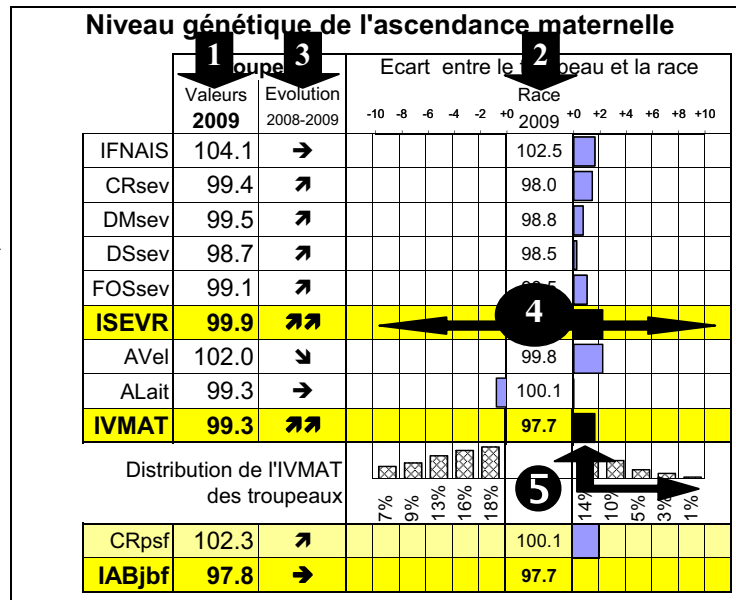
Niveau génétique de l'ascendance maternelle

1 3 2

oupe

Valeurs 2009 | Evolution 2008-2009 | Ecart entre le t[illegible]peau et la race

Race 2009

-10 -8 -6 -4 -2 +0 +0 +2 +4 +6 +8 +10

| | Valeurs 2009 | Evolution 2008-2009 | Race 2009 |
|---|---|---|---|
| IFNAIS | 104.1 | → | 102.5 |
| CRsev | 99.4 | ↗ | 98.0 |
| DMsev | 99.5 | ↗ | 98.8 |
| DSsev | 98.7 | ↗ | 98.5 |
| FOSsev | 99.1 | ↗ | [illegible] |
| ISEVR | 99.9 | ↗↗ | |
| AVel | 102.0 | ↘ | 99.8 |
| ALait | 99.3 | → | 100.1 |
| IVMAT | 99.3 | ↗↗ | 97.7 |
| CRpsf | 102.3 | ↗ | 100.1 |
| IABjbf | 97.8 | → | 97.7 |

4

Distribution de l'IVMAT des troupeaux

7% 9% 13% 16% 18% 14% 10% 5% 3% 1%

5